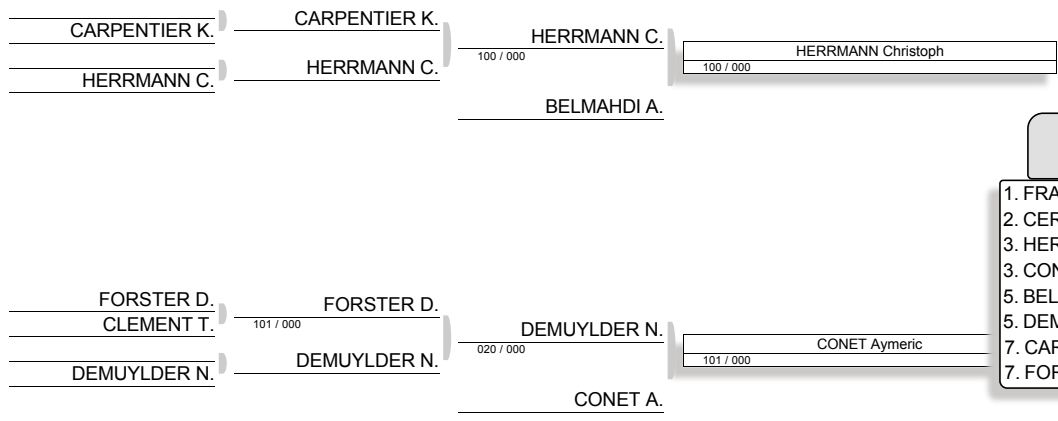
CARPENTIER K.
HERRMANN C.
CARPENTIER K.
HERRMANN C.
HERRMANN C.
100 / 000
BELMAHDI A.
HERRMANN Christoph
100 / 000

FORSTER D.
CLEMENT T.
DEMUYLDER N.
FORSTER D.
101 / 000
DEMUYLDER N.
DEMUYLDER N.
020 / 000
CONET A.
CONET Aymeric
101 / 000

1. FRA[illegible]
2. CER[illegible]
3. HER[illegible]
3. CON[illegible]
5. BEL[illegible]
5. DEM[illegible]
7. CAR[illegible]
7. FOR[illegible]